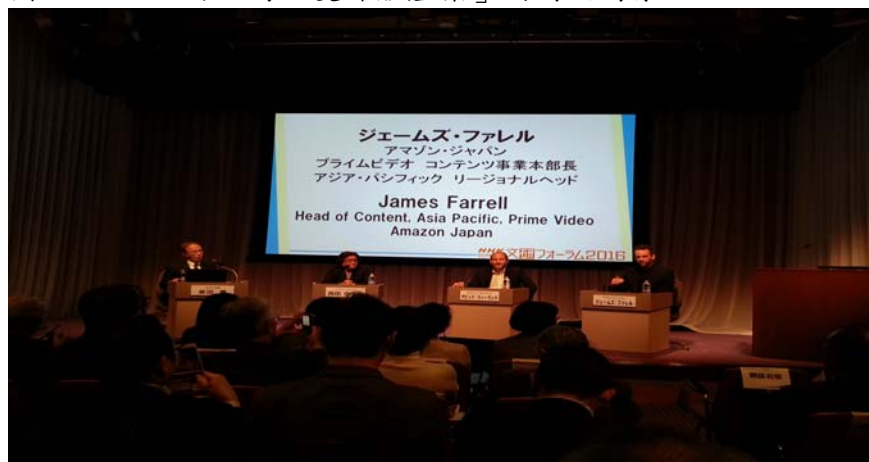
ジェームズ・ファレル
アマゾン・ジャパン
プライムビデオ コンテンツ事業本部長
アジア・パシフィック リージョナルヘッド

James Farrell
Head of Content, Asia Pacific, Prime Video
Amazon Japan

NHK文研フォーラム2016

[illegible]

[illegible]

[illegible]

ジェームズ・ファレル

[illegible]